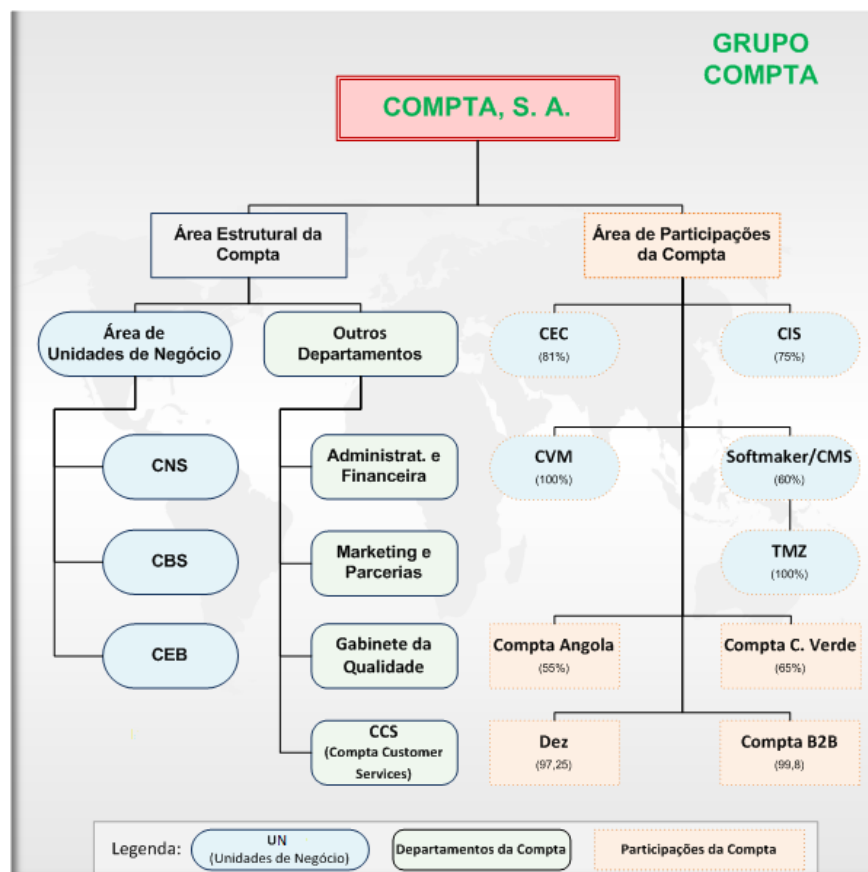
GRUPO COMPTA

COMPTA, S. A.

Área Estrutural da Compta

Área de Participações da Compta

Área de Unidades de Negócio

Outros Departamentos

CEC
(81%)

CIS
(75%)

CNS

Administrat. e Financeira

CVM
(100%)

Softmaker/CMS
(60%)

CBS

Marketing e Parcerias

TMZ
(100%)

CEB

Gabinete da Qualidade

Compta Angola
(55%)

Compta C. Verde
(65%)

CCS
(Compta Customer Services)

Dez
(97,25)

Compta B2B
(99,8)

Legenda: UN (Unidades de Negócio) Departamentos da Compta Participações da Compta